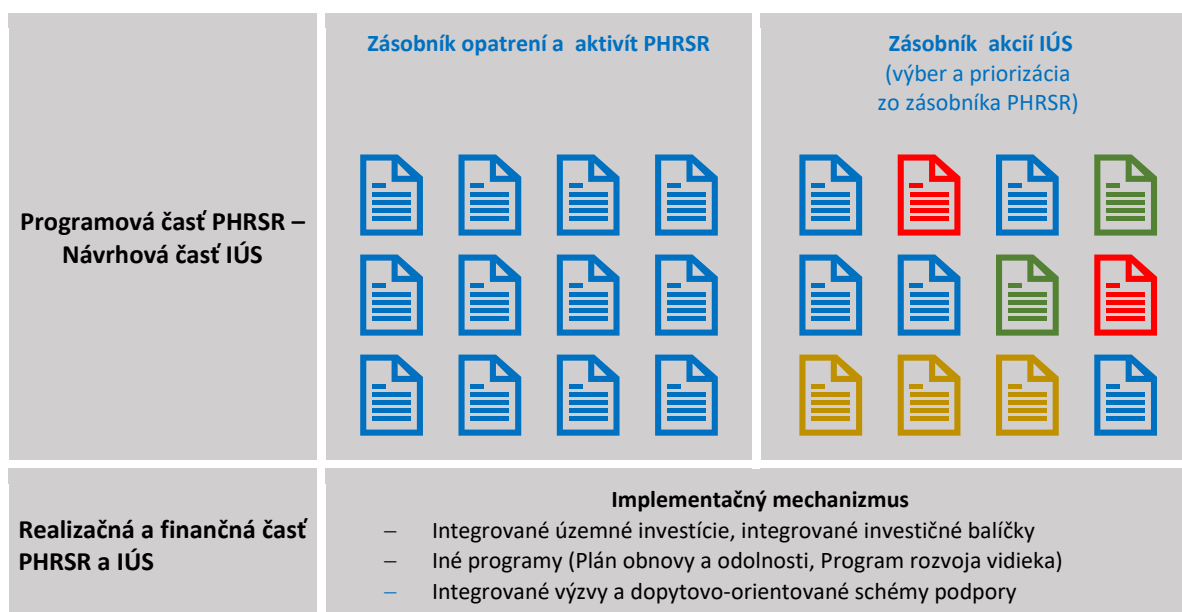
Programová časť PHRSR – Návrhová časť IÚS

Zásobník opatrení a aktivít PHRSR

Zásobník akcií IÚS
(výber a priorizácia zo zásobníka PHRSR)

Realizačná a finančná časť PHRSR a IÚS

Implementačný mechanizmus
– Integrované územné investície, integrované investičné balíčky
– Iné programy (Plán obnovy a odolnosti, Program rozvoja vidieka)
– Integrované výzvy a dopytovo-orientované schémy podpory